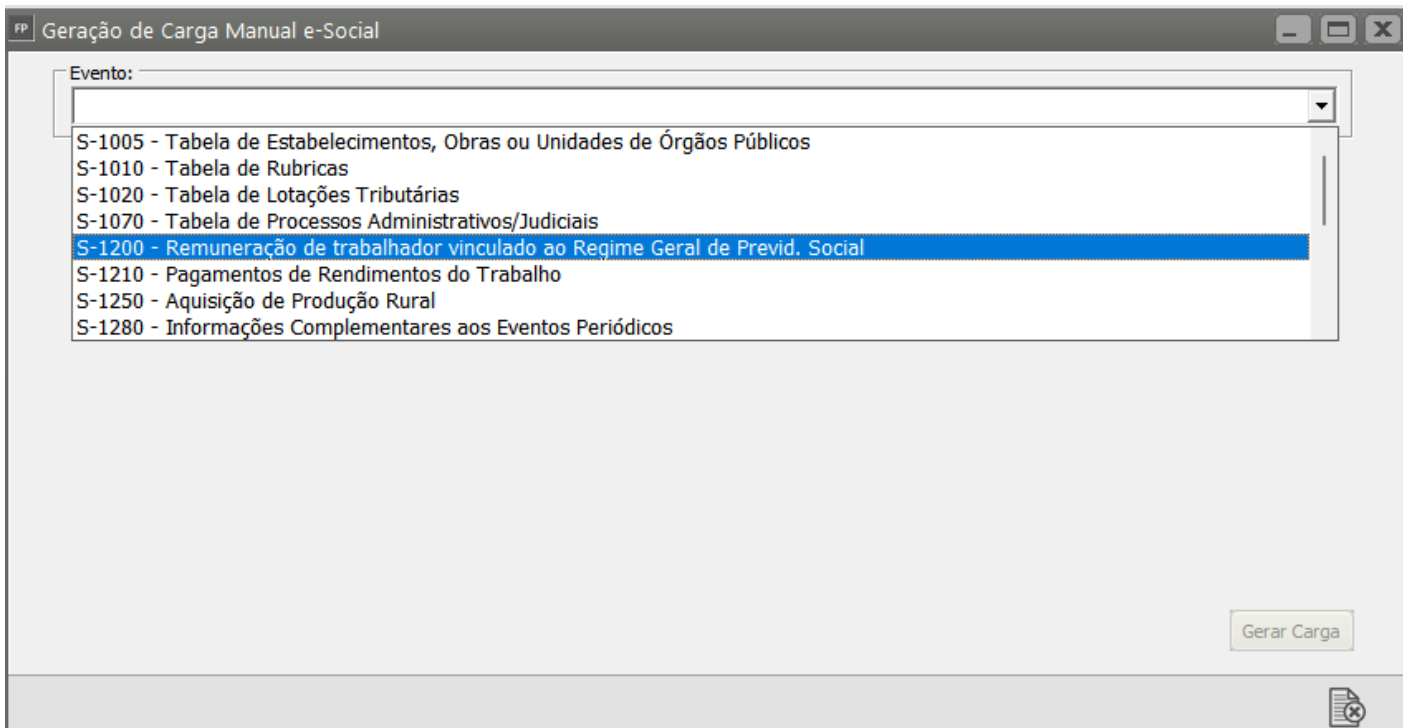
FP Geração de Carga Manual e-Social

Evento:

S-1005 - Tabela de Estabelecimentos, Obras ou Unidades de Órgãos Públicos
S-1010 - Tabela de Rubricas
S-1020 - Tabela de Lotações Tributárias
S-1070 - Tabela de Processos Administrativos/Judiciais
S-1200 - Remuneração de trabalhador vinculado ao Regime Geral de Previd. Social
S-1210 - Pagamentos de Rendimentos do Trabalho
S-1250 - Aquisição de Produção Rural
S-1280 - Informações Complementares aos Eventos Periódicos

Gerar Carga